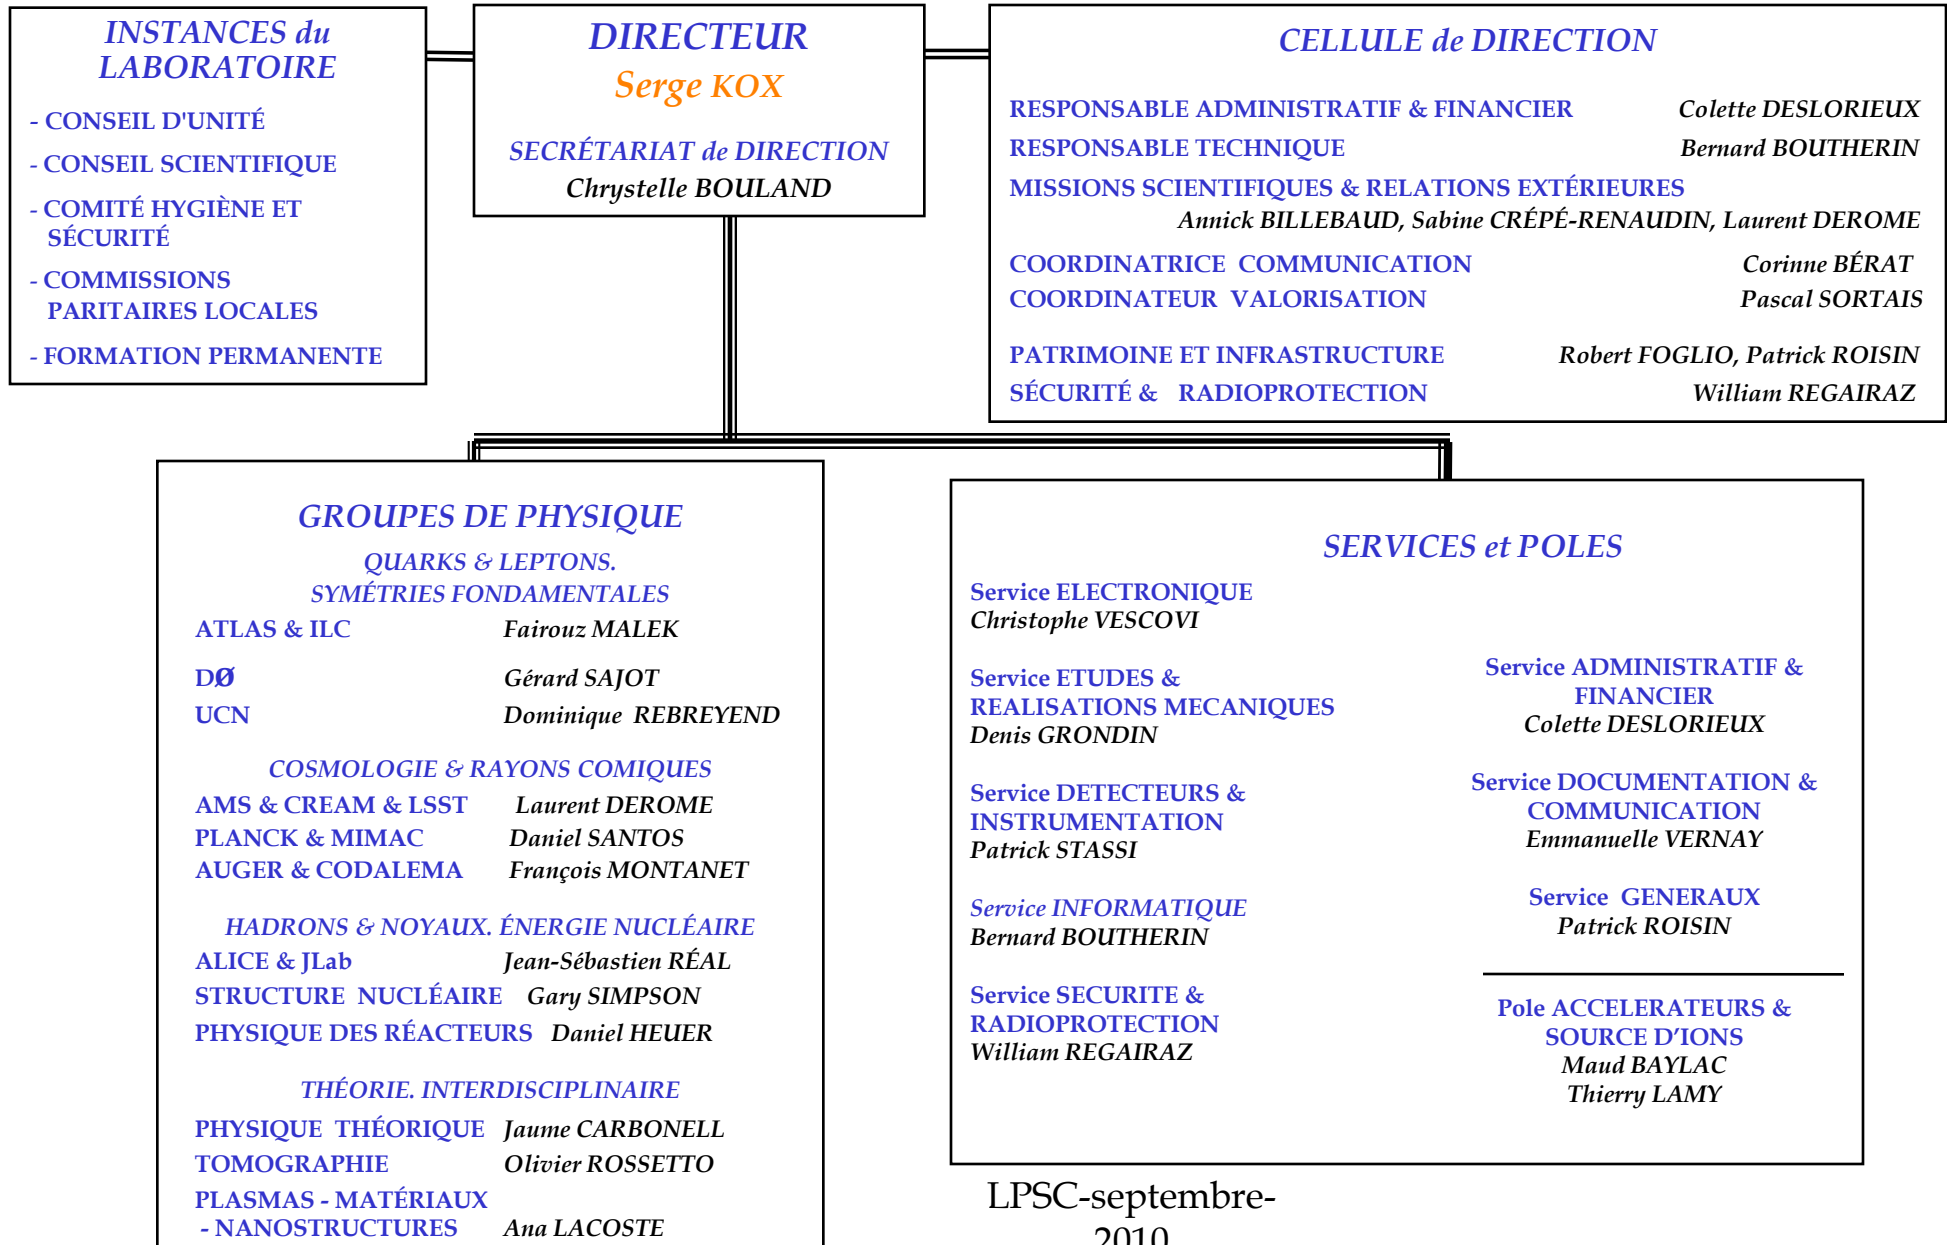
INSTANCES du LABORATOIRE

- CONSEIL D'UNITÉ
- CONSEIL SCIENTIFIQUE
- COMITÉ HYGIÈNE ET SÉCURITÉ
- COMMISSIONS PARITAIRES LOCALES
- FORMATION PERMANENTE

DIRECTEUR
Serge KOX

SECRÉTARIAT de DIRECTION
Chrystelle BOULAND

CELLULE de DIRECTION

RESPONSABLE ADMINISTRATIF & FINANCIER Colette DESLORIEUX
RESPONSABLE TECHNIQUE Bernard BOUTHERIN
MISSIONS SCIENTIFIQUES & RELATIONS EXTÉRIEURES
Annick BILLEBAUD, Sabine CRÉPÉ-RENAUDIN, Laurent DEROME
COORDINATRICE COMMUNICATION Corinne BÉRAT
COORDINATEUR VALORISATION Pascal SORTAIS
PATRIMOINE ET INFRASTRUCTURE Robert FOGLIO, Patrick ROISIN
SÉCURITÉ & RADIOPROTECTION William REGAIRAZ

GROUPES DE PHYSIQUE

QUARKS & LEPTONS. SYMÉTRIES FONDAMENTALES
ATLAS & ILC Fairouz MALEK
DØ Gérard SAJOT
UCN Dominique REBREYEND

COSMOLOGIE & RAYONS COMIQUES
AMS & CREAM & LSST Laurent DEROME
PLANCK & MIMAC Daniel SANTOS
AUGER & CODALEMA François MONTANET

HADRONS & NOYAUX. ÉNERGIE NUCLÉAIRE
ALICE & JLab Jean-Sébastien RÉAL
STRUCTURE NUCLÉAIRE Gary SIMPSON
PHYSIQUE DES RÉACTEURS Daniel HEUER

THÉORIE. INTERDISCIPLINAIRE
PHYSIQUE THÉORIQUE Jaume CARBONELL
TOMOGRAPHIE Olivier ROSSETTO
PLASMAS - MATÉRIAUX - NANOSTRUCTURES Ana LACOSTE

SERVICES et POLES

Service ELECTRONIQUE
Christophe VESCOVI

Service ETUDES & REALISATIONS MECANIQUES
Denis GRONDIN

Service DETECTEURS & INSTRUMENTATION
Patrick STASSI

Service INFORMATIQUE
Bernard BOUTHERIN

Service SECURITE & RADIOPROTECTION
William REGAIRAZ

Service ADMINISTRATIF & FINANCIER
Colette DESLORIEUX

Service DOCUMENTATION & COMMUNICATION
Emmanuelle VERNAY

Service GENERAUX
Patrick ROISIN

Pole ACCELERATEURS & SOURCE D'IONS
Maud BAYLAC
Thierry LAMY

LPSC-septembre-2010